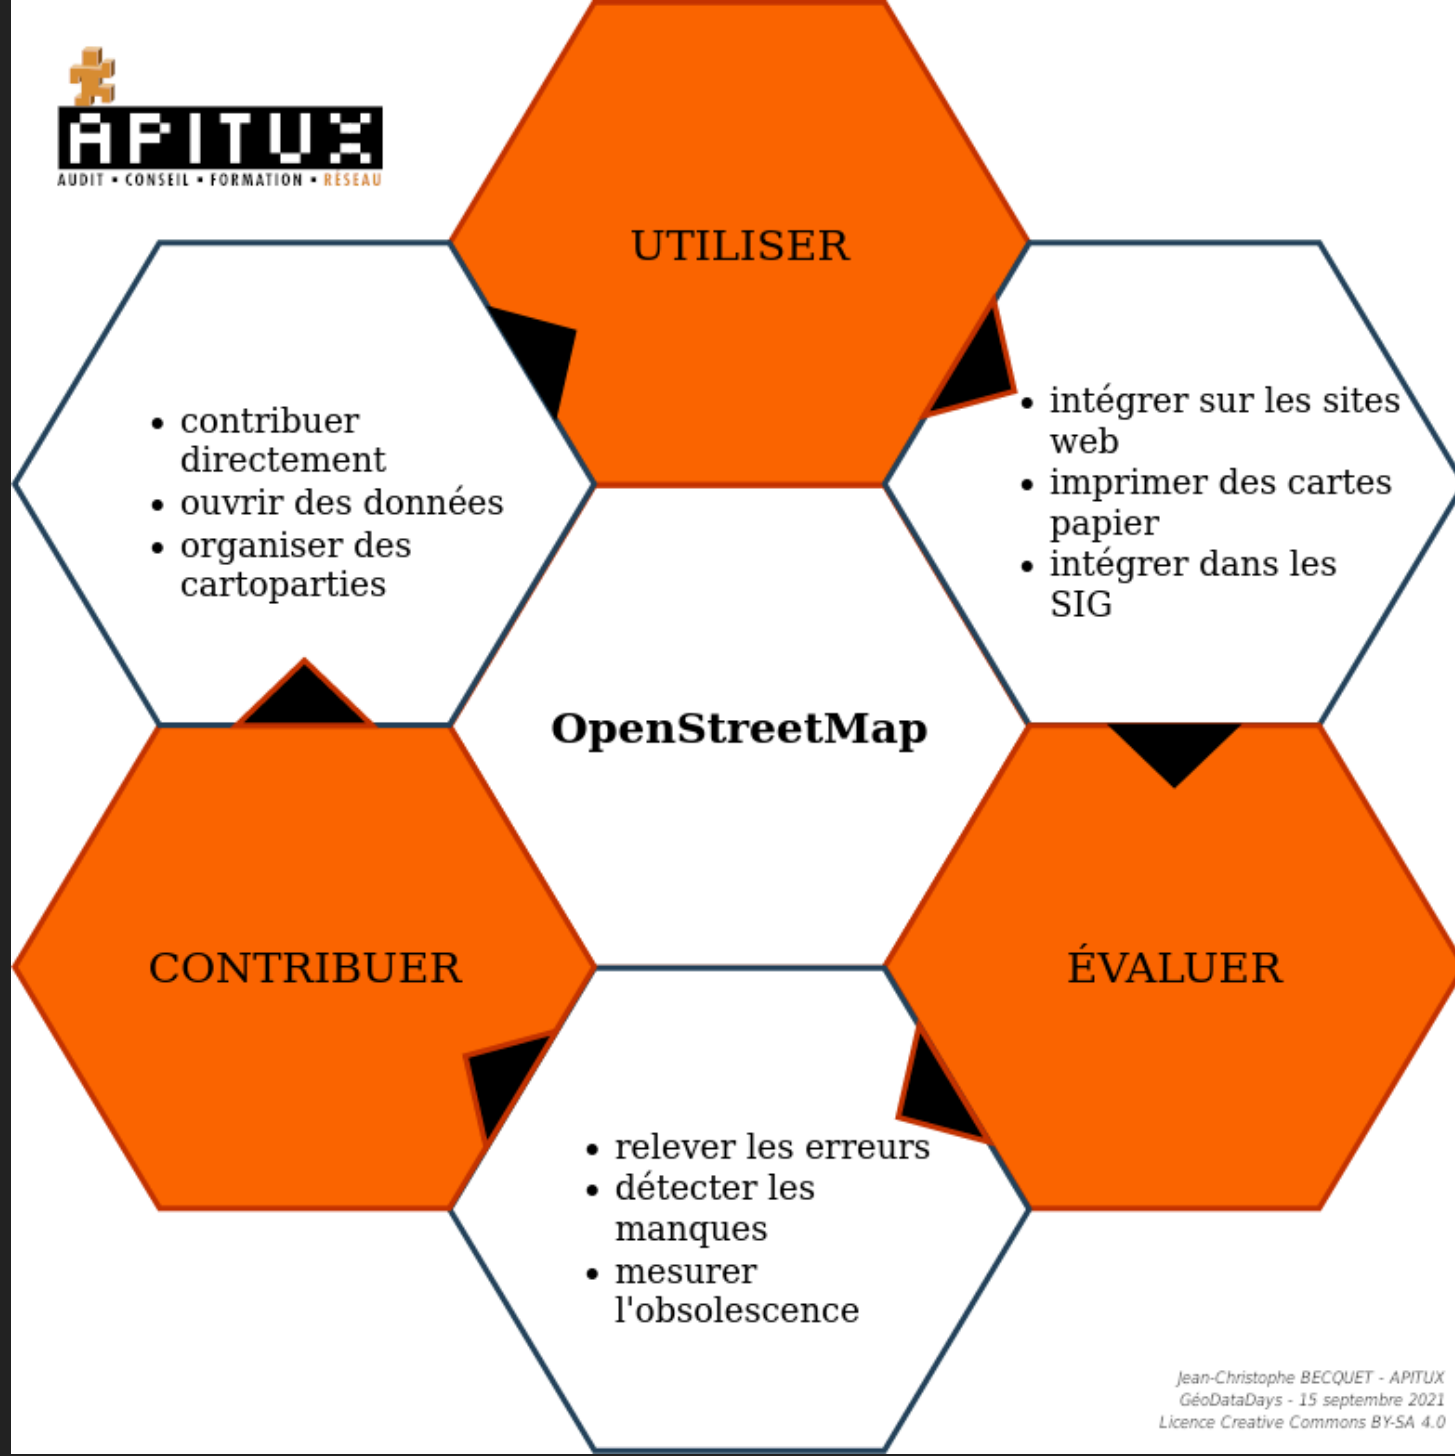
APITUX
AUDIT • CONSEIL • FORMATION • RÉSEAU

UTILISER

- contribuer directement
- ouvrir des données
- organiser des cartoparties

- intégrer sur les sites web
- imprimer des cartes papier
- intégrer dans les SIG

OpenStreetMap

CONTRIBUER

ÉVALUER

- relever les erreurs
- détecter les manques
- mesurer l'obsolescence

Jean-Christophe BECQUET - APITUX
GéoDataDays - 15 septembre 2021
Licence Creative Commons BY-SA 4.0